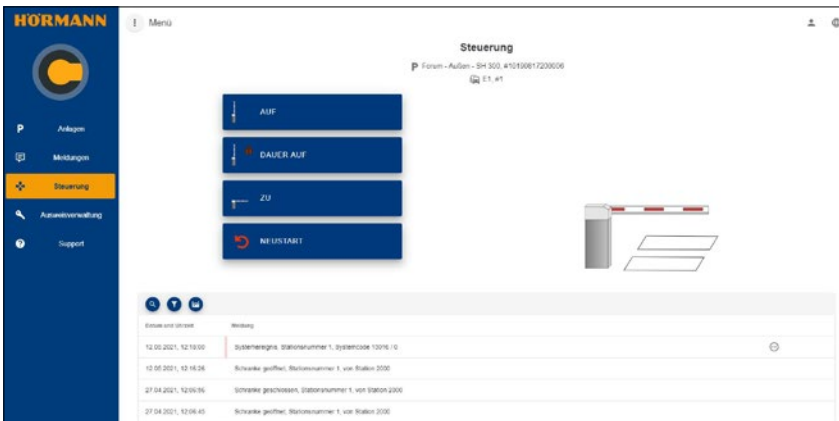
HÖRMANN

Menü

P Anlagen
Meldungen
Steuerung
Ausweisverwaltung
Support

Steuerung

P Forum - Außen - SH 300, #10190817200006
E1, #1

AUF

DAUER AUF

ZU

NEUSTART

| Datum und Uhrzeit | Meldung |
|---|---|
| 12.05.2021, 12:10:00 | Systemereignis, Stationsnummer 1, Systemcode 10016 / 0 |
| 12.05.2021, 12:16:26 | Schranke geöffnet, Stationsnummer 1, von Station 2000 |
| 27.04.2021, 12:05:56 | Schranke geschlossen, Stationsnummer 1, von Station 2000 |
| 27.04.2021, 12:05:40 | Schranke geöffnet, Stationsnummer 1, von Station 2000 |